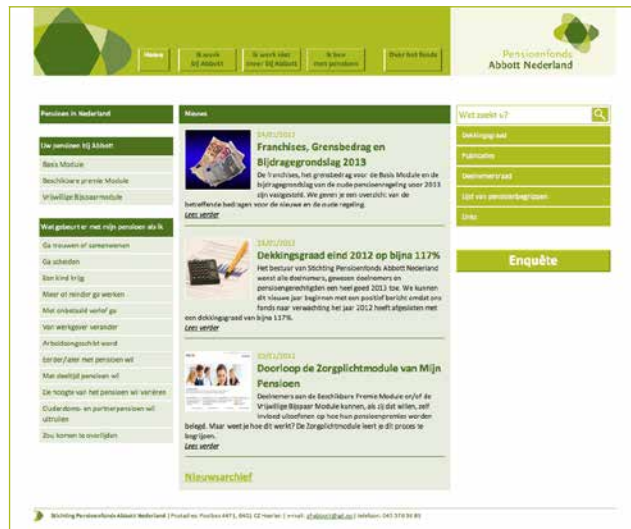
Home | Ik werk bij Abbott | Ik werk niet meer bij Abbott | Ik ben met pensioen | Over het fonds

Pensioenfonds Abbott Nederland

Pensioen in Nederland

Uw pensioen bij Abbott

Basis Module

Beschikbare premie Module

Vrijwillige Bijspaarmodule

Wat gebeurt er met mijn pensioen als ik

Ga trouwen of samenwonen

Ga scheiden

Een kind krijg

Meer of minder ga werken

Met onbetaald verlof ga

Van werkgever verander

Arbeidsongeschikt word

Eerder/later met pensioen wil

Met deeltijd pensioen wil

De hoogte van het pensioen wil variëren

Ouderdoms- en partnerpensioen wil uitruilen

Zou komen te overlijden

Nieuws

24/01/2013

Franchises, Grensbedrag en Bijdragegrondslag 2013

De franchises, het grensbedrag voor de Basis Module en de bijdragegrondslag van de oude pensioenregeling voor 2013 zijn vastgesteld. We geven je een overzicht van de betreffende bedragen voor de nieuwe en de oude regeling.

Lees verder

23/01/2013

Dekkingsgraad eind 2012 op bijna 117%

Het bestuur van Stichting Pensioenfonds Abbott Nederland wenst alle deelnemers, gewezen deelnemers en pensioengerechtigden een heel goed 2013 toe. We kunnen dit nieuwe jaar beginnen met een positief bericht omdat ons fonds naar verwachting het jaar 2012 heeft afgesloten met een dekkingsgraad van bijna 117%.

Lees verder

03/01/2013

Doorloop de Zorgplichtmodule van Mijn Pensioen

Deelnemers aan de Beschikbare Premie Module en/of de Vrijwillige Bijspaar Module kunnen, als zij dat willen, zelf invloed uitoefenen op hoe hun pensioenpremies worden belegd. Maar weet je hoe dit werkt? De Zorgplichtmodule leert je dit proces te begrijpen.

Lees verder

Nieuwsarchief

Wat zoekt u?

Dekkingsgraad

Publicaties

Deelnemersraad

Lijst van pensioenbegrippen

Links

Enquête

Stichting Pensioenfonds Abbott Nederland | Postadres: Postbus 4471, 8601 CZ Heerlen | e-mail: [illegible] | telefoon: 045 579 30 85